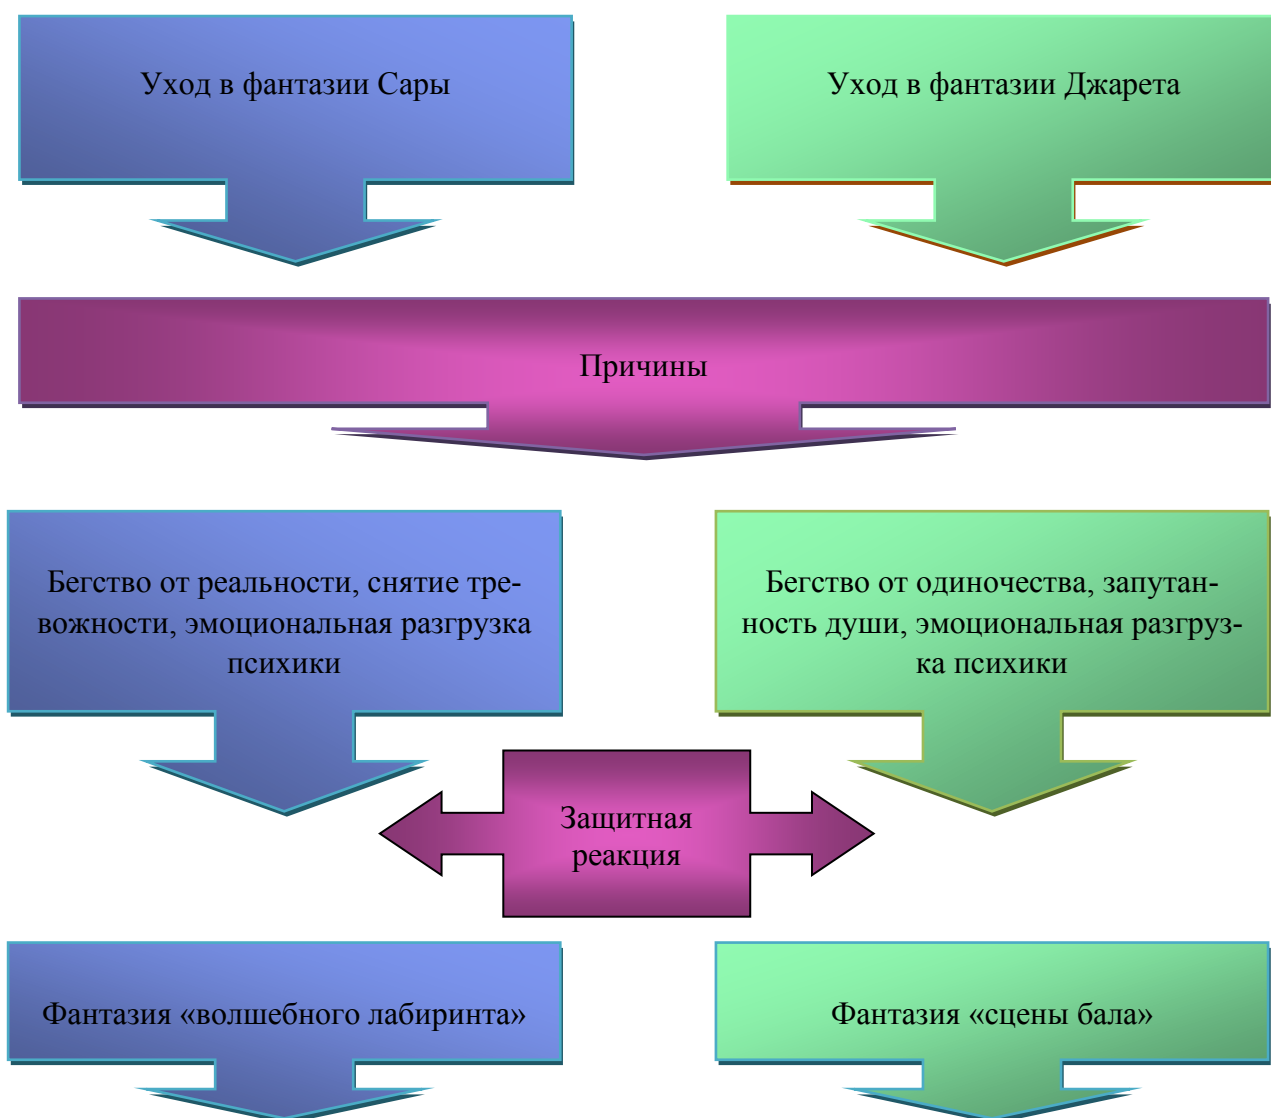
Уход в фантазии Сары

Уход в фантазии Джарета

Причины

Бегство от реальности, снятие тревожности, эмоциональная разгрузка психики

Бегство от одиночества, запутанность души, эмоциональная разгрузка психики

Защитная реакция

Фантазия «волшебного лабиринта»

Фантазия «сцены бала»